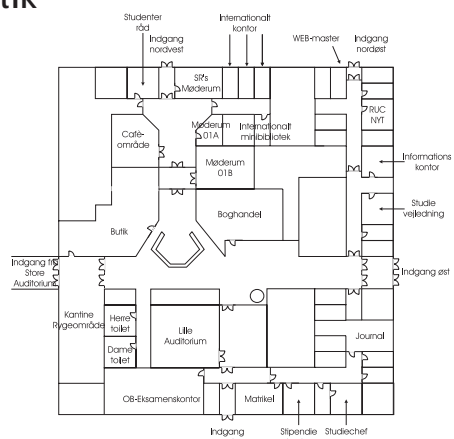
tik

Studenter råd

Indgang nordvest

Internationalt kontor

WEB-master

Indgang nordøst

SR's Møderum

RUC NYT

Caféområde

Møderum 01A

Internationalt minibibliotek

Møderum 01B

Informations kontor

Butik

Boghandel

Studie vejledning

Indgang fra Store Auditorium

Indgang øst

Kantine Rygeområde

Herre toilet

Dame toilet

Lille Auditorium

Journal

OB-Eksamenskontor

Matrikel

Indgang

Stipendie

Studiechef